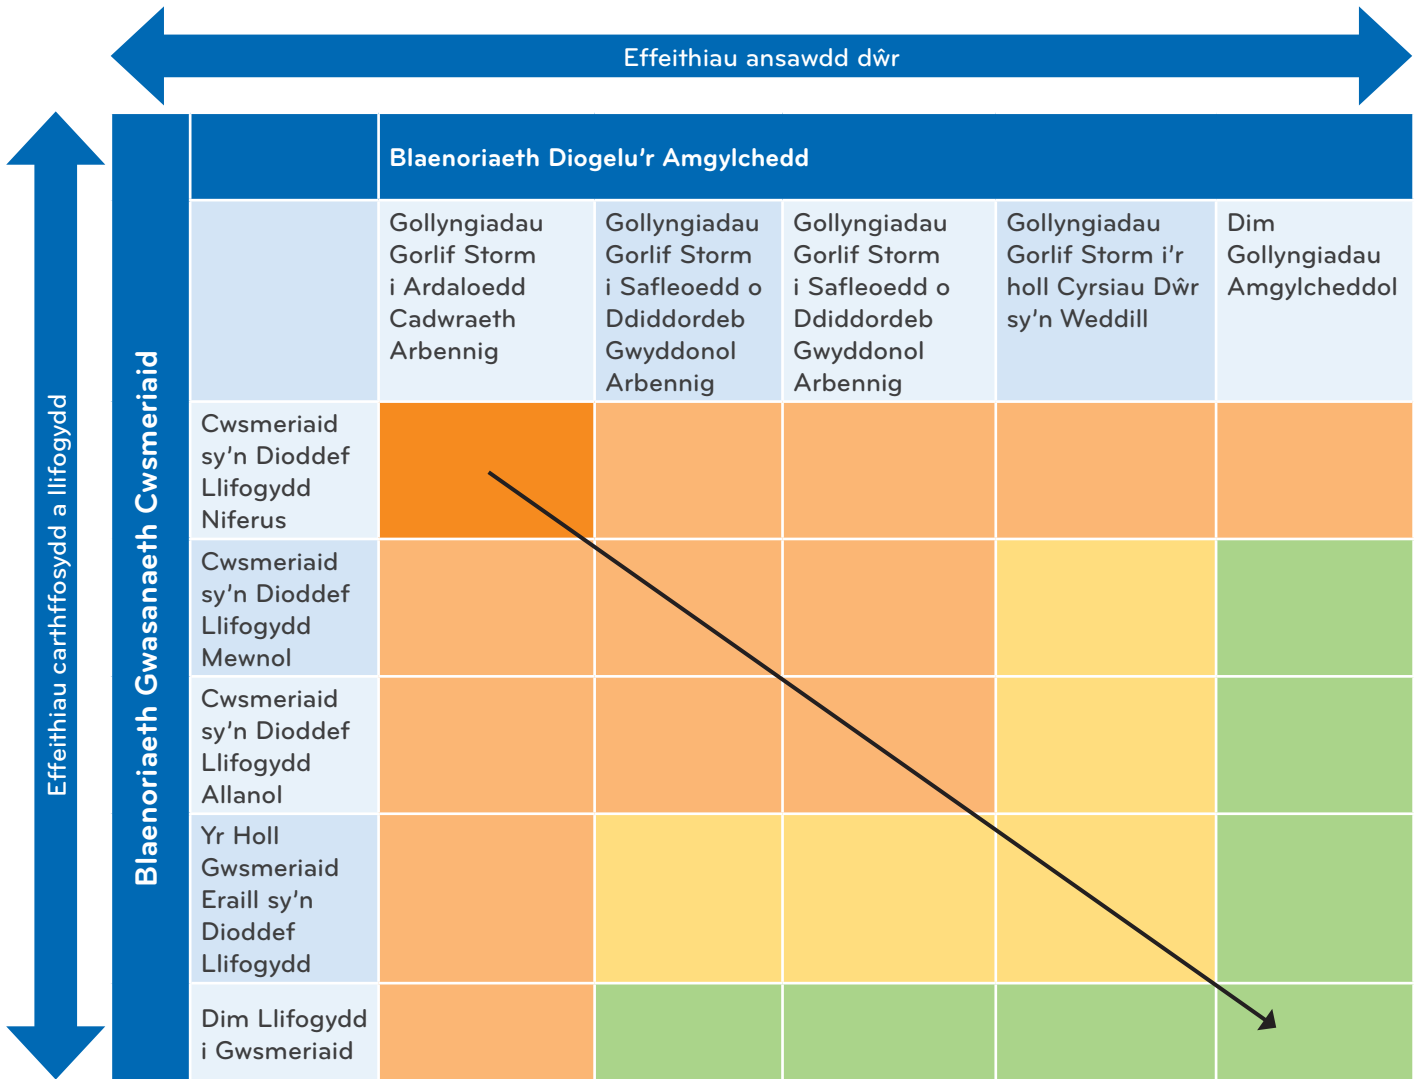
Effeithiau ansawdd dŵr

Effeithiau carthffosydd a llifogydd

Blaenoriaeth Gwasanaeth Cwsmeriaid

| | Blaenoriaeth Diogelu'r Amgylchedd | | | | |
|---|---|---|---|---|---|
| | Gollyngiadau Gorlif Storm i Ardaloedd Cadwraeth Arbennig | Gollyngiadau Gorlif Storm i Safleoedd o Ddiddordeb Gwyddonol Arbennig | Gollyngiadau Gorlif Storm i Safleoedd o Ddiddordeb Gwyddonol Arbennig | Gollyngiadau Gorlif Storm i'r holl Cyrsiau Dŵr sy'n Weddill | Dim Gollyngiadau Amgylcheddol |
| Cwsmeriaid sy'n Dioddef Llifogydd Niferus | | | | | |
| Cwsmeriaid sy'n Dioddef Llifogydd Mewnol | | | | | |
| Cwsmeriaid sy'n Dioddef Llifogydd Allanol | | | | | |
| Yr Holl Gwsmeriaid Eraill sy'n Dioddef Llifogydd | | | | | |
| Dim Llifogydd i Gwsmeriaid | | | | | |